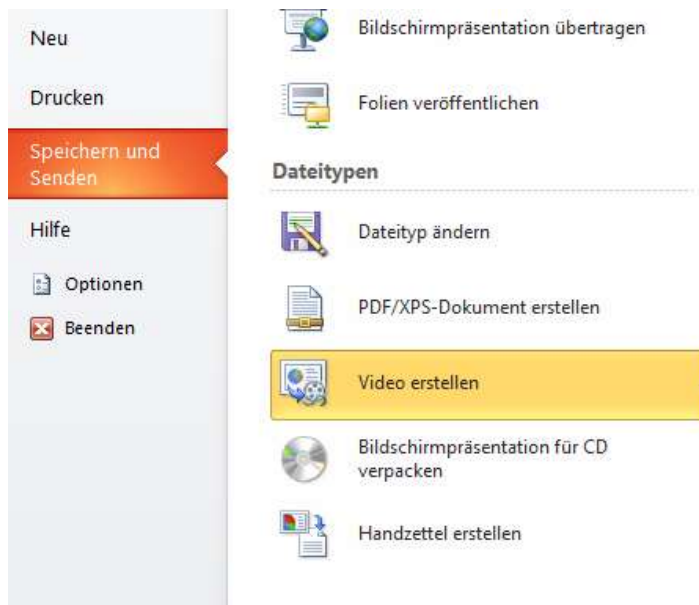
Neu

Drucken

Speichern und Senden

Hilfe

Optionen

Beenden

Bildschirmpräsentation übertragen

Folien veröffentlichen

Dateitypen

Dateityp ändern

PDF/XPS-Dokument erstellen

Video erstellen

Bildschirmpräsentation für CD verpacken

Handzettel erstellen